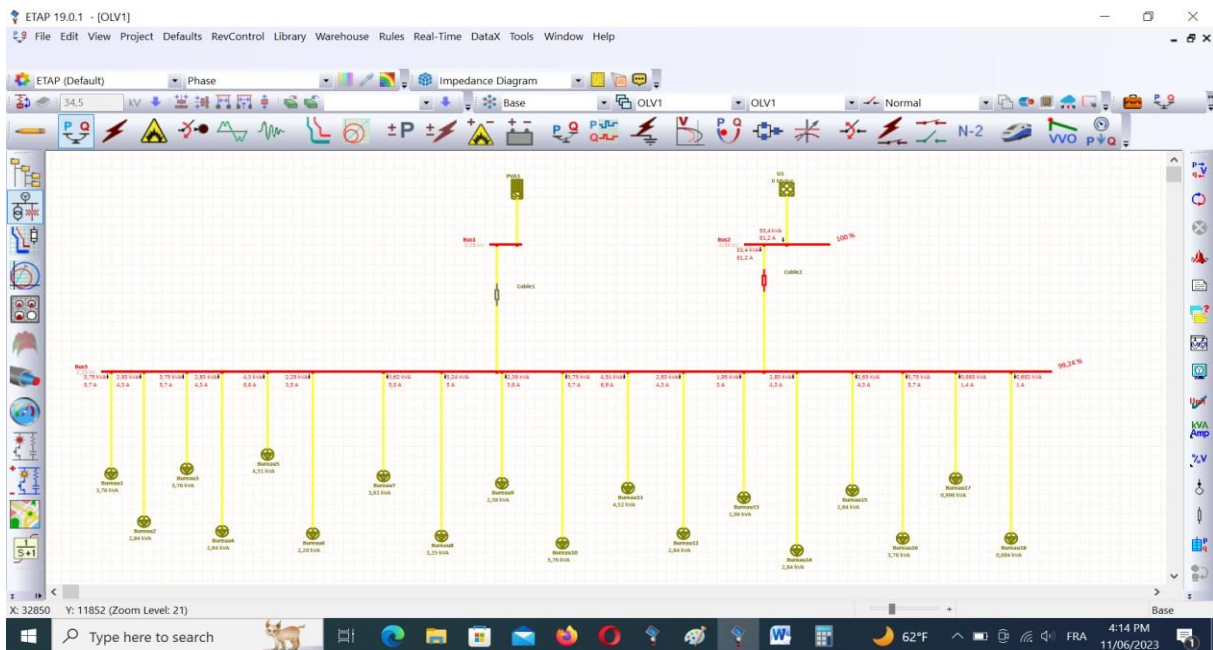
ETAP 19.0.1 - [OLV1]

File Edit View Project Defaults RevControl Library Warehouse Rules Real-Time DataX Tools Window Help

ETAP (Default) Phase Impedance Diagram

34,5 kV Base OLV1 OLV1 Normal

N-2

PV1

U1

Bus1

Bus2

100 %

53,4 kVA
91,2 A

53,4 kVA
91,2 A

Cable1

Cable2

Bus3

99,24 %

Bureau1
3,76 kVA

Bureau2
2,84 kVA

Bureau3
3,76 kVA

Bureau4
2,84 kVA

Bureau5
4,51 kVA

Bureau6
2,29 kVA

Bureau7
3,03 kVA

Bureau8
3,25 kVA

Bureau9
2,39 kVA

Bureau10
3,76 kVA

Bureau11
4,52 kVA

Bureau12
2,84 kVA

Bureau13
3,06 kVA

Bureau14
2,84 kVA

Bureau15
2,84 kVA

Bureau16
3,76 kVA

Bureau17
0,896 kVA

Bureau18
0,884 kVA

X: 32850 Y: 11852 (Zoom Level: 21)

Base

Type here to search

62°F FRA 4:14 PM 11/06/2023